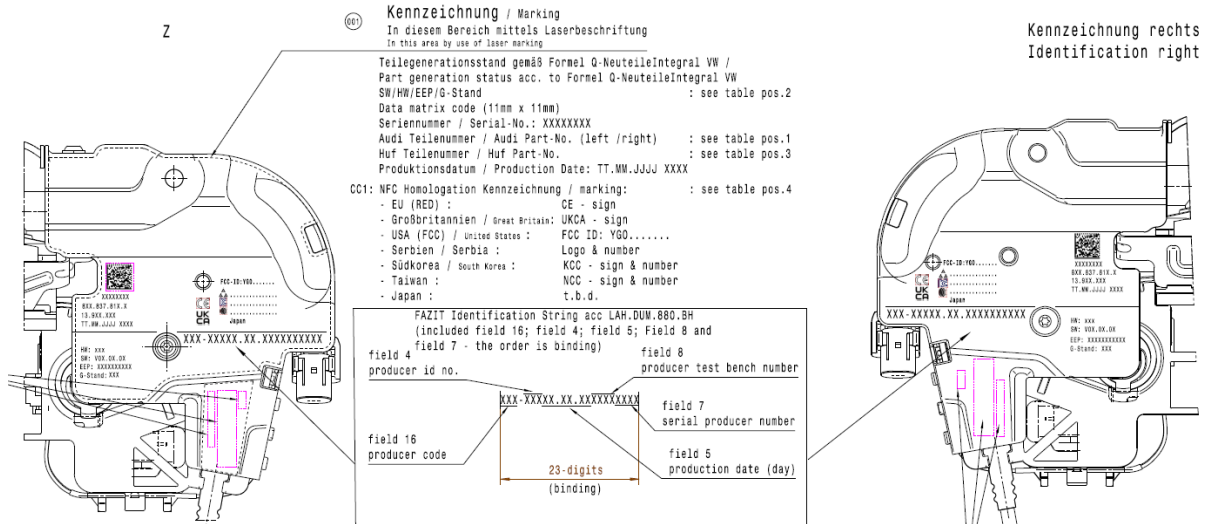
Z

001 Kennzeichnung / Marking
In diesem Bereich mittels Laserbeschriftung
In this area by use of laser marking

Kennzeichnung rechts
Identification right

Teilegenerationsstand gemäß Formel Q-NeuteileIntegral VW /
Part generation status acc. to Formel Q-NeuteileIntegral VW
SW/HW/EEP/G-Stand : see table pos.2
Data matrix code (11mm x 11mm)
Seriennummer / Serial-No.: XXXXXXXX
Audi Teilenummer / Audi Part-No. (left /right) : see table pos.1
Huf Teilenummer / Huf Part-No. : see table pos.3
Produktionsdatum / Production Date: TT.MM.JJJJ XXXX

CC1: NFC Homologation Kennzeichnung / marking: : see table pos.4
- EU (RED) : CE - sign
- Großbritannien / Great Britain: UKCA - sign
- USA (FCC) / United States : FCC ID: YGO.......
- Serbien / Serbia : Logo & number
- Südkorea / South Korea : KCC - sign & number
- Taiwan : NCC - sign & number
- Japan : t.b.d.

FCC-ID:YGO....
XXXXXXXX
8XX.837.81X.X
13.6XX.XXX
TT.MM.JJJJ XXXX
Japan
XXX-XXXXX.XX.XXXXXXXXXX
HW: xxx
SW: VOX.OX.OX
EEP: XXXXXXXXXX
G-Stand: XXX

FAZIT Identification String acc LAH.DUM.880.BH
(included field 16; field 4; field 5; Field 8 and field 7 - the order is binding)
field 4
producer id no.
field 8
producer test bench number
XXX-XXXXX.XX.XXXXXXXXXX
field 7
serial producer number
field 16
producer code
field 5
production date (day)
23-digits
(binding)

FCC-ID:YGO....
XXXXXXXX
8XX.837.81X.X
13.6XX.XXX
TT.MM.JJJJ XXXX
Japan
XXX-XXXXX.XX.XXXXXXXXXX
HW: xxx
SW: VOX.OX.OX
EEP: XXXXXXXXXX
G-Stand: XXX